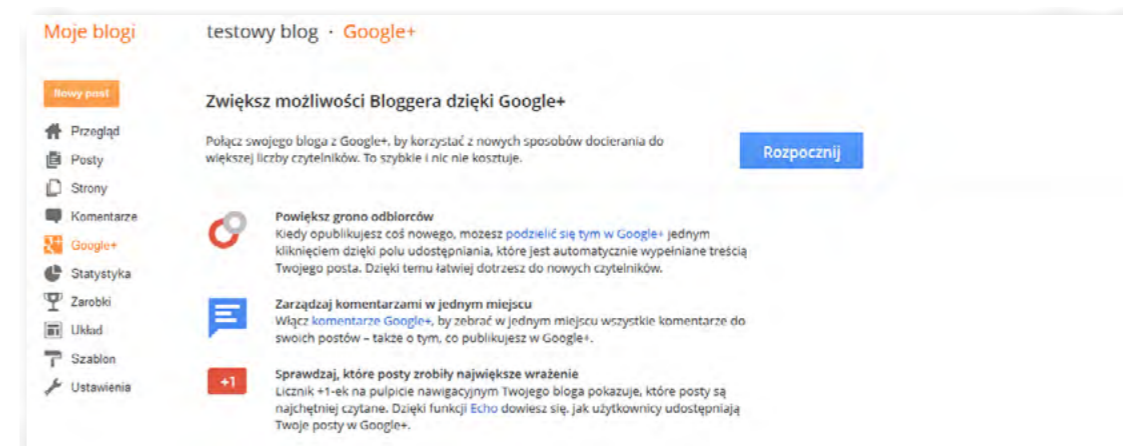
Moje blogi

testowy blog · Google+

Nowy post

Przegląd
Posty
Strony
Komentarze
Google+
Statystyka
Zarobki
Układ
Szablon
Ustawienia

Zwiększ możliwości Bloggera dzięki Google+

Połącz swojego bloga z Google+, by korzystać z nowych sposobów docierania do większej liczby czytelników. To szybkie i nic nie kosztuje.

Rozpocznij

Powiększ grono odbiorców
Kiedy opublikujesz coś nowego, możesz podzielić się tym w Google+ jednym kliknięciem dzięki polu udostępniania, które jest automatycznie wypełniane treścią Twojego posta. Dzięki temu łatwiej dotrzesz do nowych czytelników.

Zarządzaj komentarzami w jednym miejscu
Włącz komentarze Google+, by zebrać w jednym miejscu wszystkie komentarze do swoich postów – także o tym, co publikujesz w Google+.

+1

Sprawdzaj, które posty zrobiły największe wrażenie
Licznik +1-ek na pulpicie nawigacyjnym Twojego bloga pokazuje, które posty są najchętniej czytane. Dzięki funkcji Echo dowiesz się, jak użytkownicy udostępniają Twoje posty w Google+.